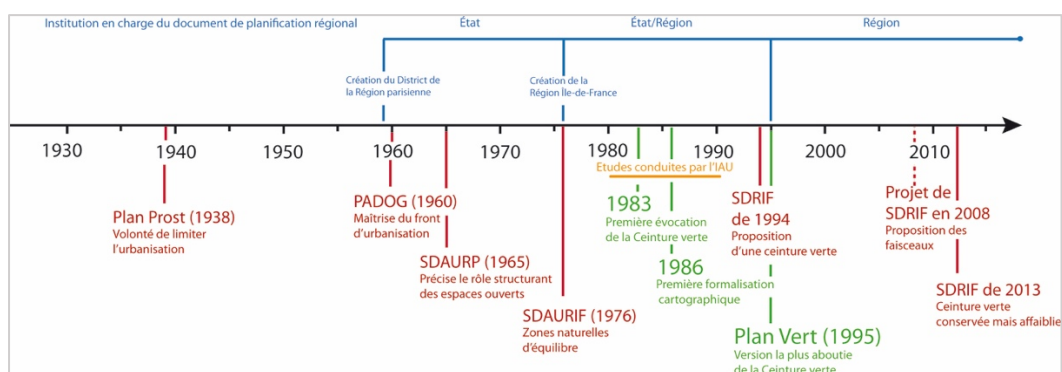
Institution en charge du document de planification régional

État

État/Région

Région

Création du District de la Région parisienne

Création de la Région Île-de-France

1930

1940

1950

1960

1970

1980

1990

2000

2010

Etudes conduites par l'IAU

Plan Prost (1938)
Volonté de limiter l'urbanisation

PADOG (1960)
Maîtrise du front d'urbanisation

SDAURP (1965)
Précise le rôle structurant des espaces ouverts

SDAURIF (1976)
Zones naturelles d'équilibre

1983
Première évocation de la Ceinture verte

1986
Première formalisation cartographique

SDRIF de 1994
Proposition d'une ceinture verte

Plan Vert (1995)
Version la plus aboutie de la Ceinture verte

Projet de SDRIF en 2008
Proposition des faisceaux

SDRIF de 2013
Ceinture verte conservée mais affaiblie